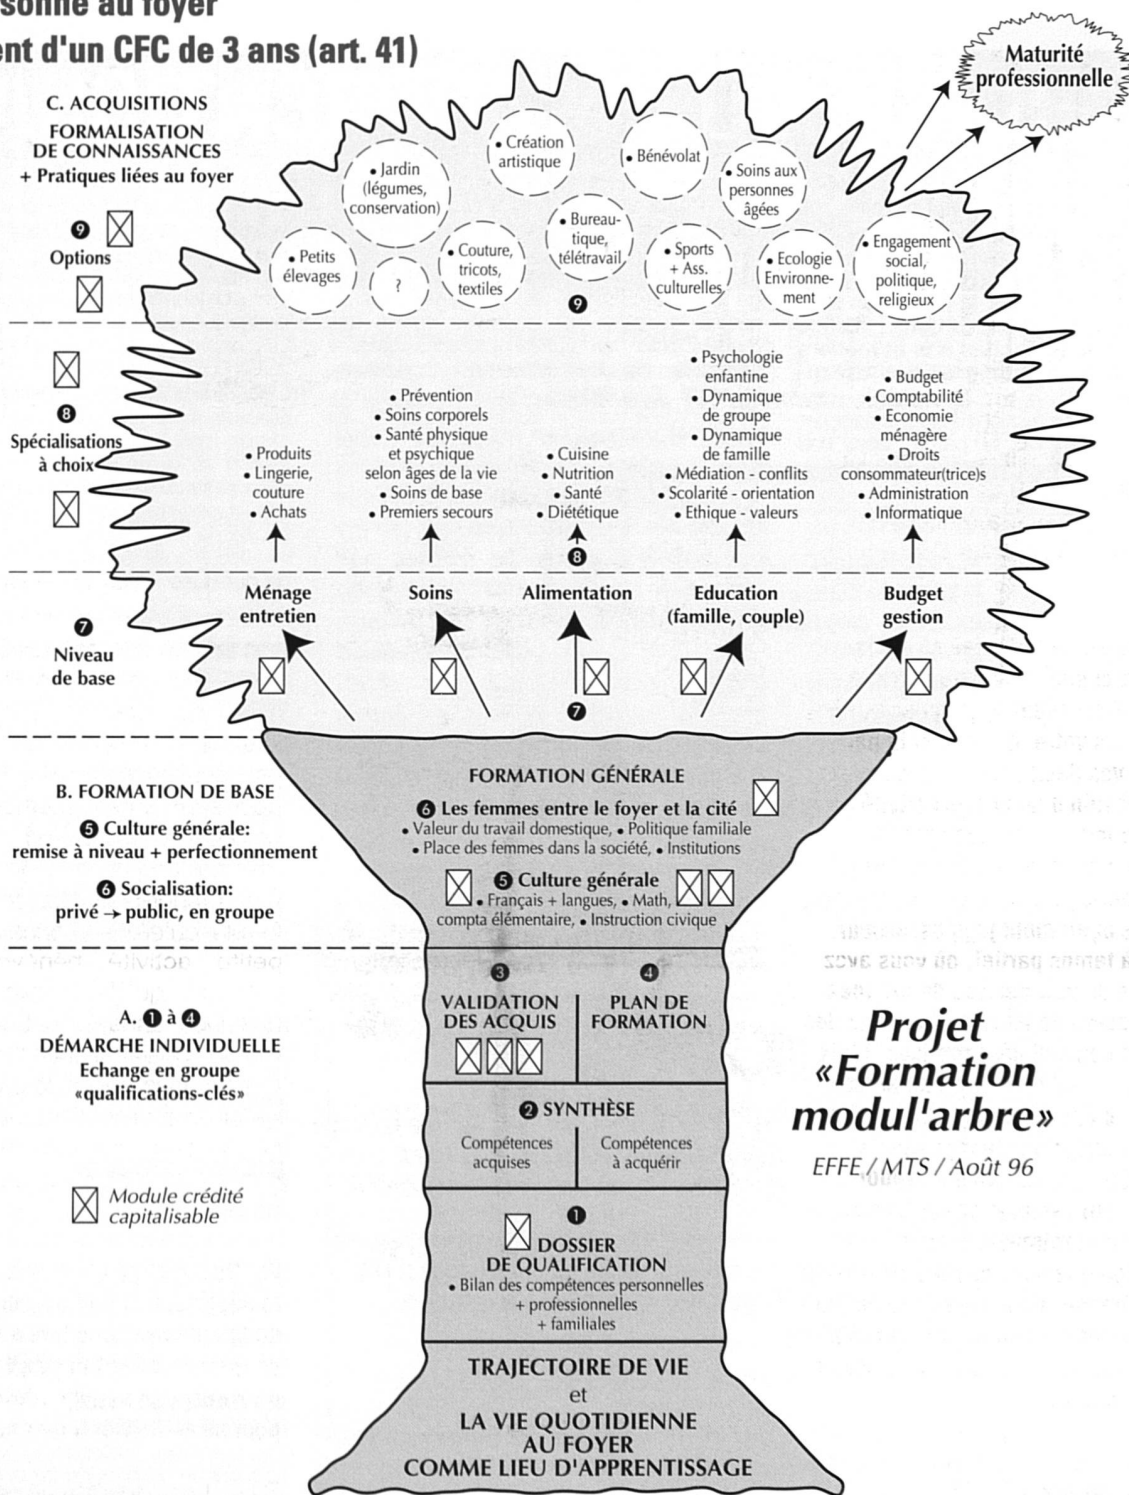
sonne au foyer
ent d'un CFC de 3 ans (art. 41)

Maturité professionnelle

C. ACQUISITIONS
FORMALISATION DE CONNAISSANCES
+ Pratiques liées au foyer

9 ☒
Options
☒

• Création artistique
• Bénévolat
• Jardin (légumes, conservation)
• Soins aux personnes âgées
• Bureautique, télétravail
• Petits élevages
?
• Couture, tricots, textiles
• Sports + Ass. culturelles
• Ecologie Environnement
• Engagement social, politique, religieux
9

☒
8
Spécialisations à choix
☒

• Produits
• Lingerie, couture
• Achats

• Prévention
• Soins corporels
• Santé physique et psychique selon âges de la vie
• Soins de base
• Premiers secours

• Cuisine
• Nutrition
• Santé
• Diététique

• Psychologie enfantine
• Dynamique de groupe
• Dynamique de famille
• Médiation - conflits
• Scolarité - orientation
• Ethique - valeurs

• Budget
• Comptabilité
• Economie ménagère
• Droits consommateur(trice)s
• Administration
• Informatique

8

7
Niveau de base

Ménage entretien
Soins
Alimentation
Education (famille, couple)
Budget gestion
☒ ☒ ☒ ☒ ☒
7

B. FORMATION DE BASE
5 Culture générale: remise à niveau + perfectionnement
6 Socialisation: privé → public, en groupe

FORMATION GÉNÉRALE
6 Les femmes entre le foyer et la cité ☒
• Valeur du travail domestique, • Politique familiale
• Place des femmes dans la société, • Institutions
☒ 5 Culture générale ☒☒
• Français + langues, • Math, compta élémentaire, • Instruction civique

A. 1 à 4
DÉMARCHE INDIVIDUELLE
Echange en groupe «qualifications-clés»

3
VALIDATION DES ACQUIS
☒☒☒
4
PLAN DE FORMATION

2 SYNTHÈSE
Compétences acquises
Compétences à acquérir

☒ Module crédité capitalisable

1
☒ DOSSIER DE QUALIFICATION
• Bilan des compétences personnelles + professionnelles + familiales

TRAJECTOIRE DE VIE
et
LA VIE QUOTIDIENNE AU FOYER COMME LIEU D'APPRENTISSAGE

Projet «Formation modul'arbre»
EFFE / MTS / Août 96